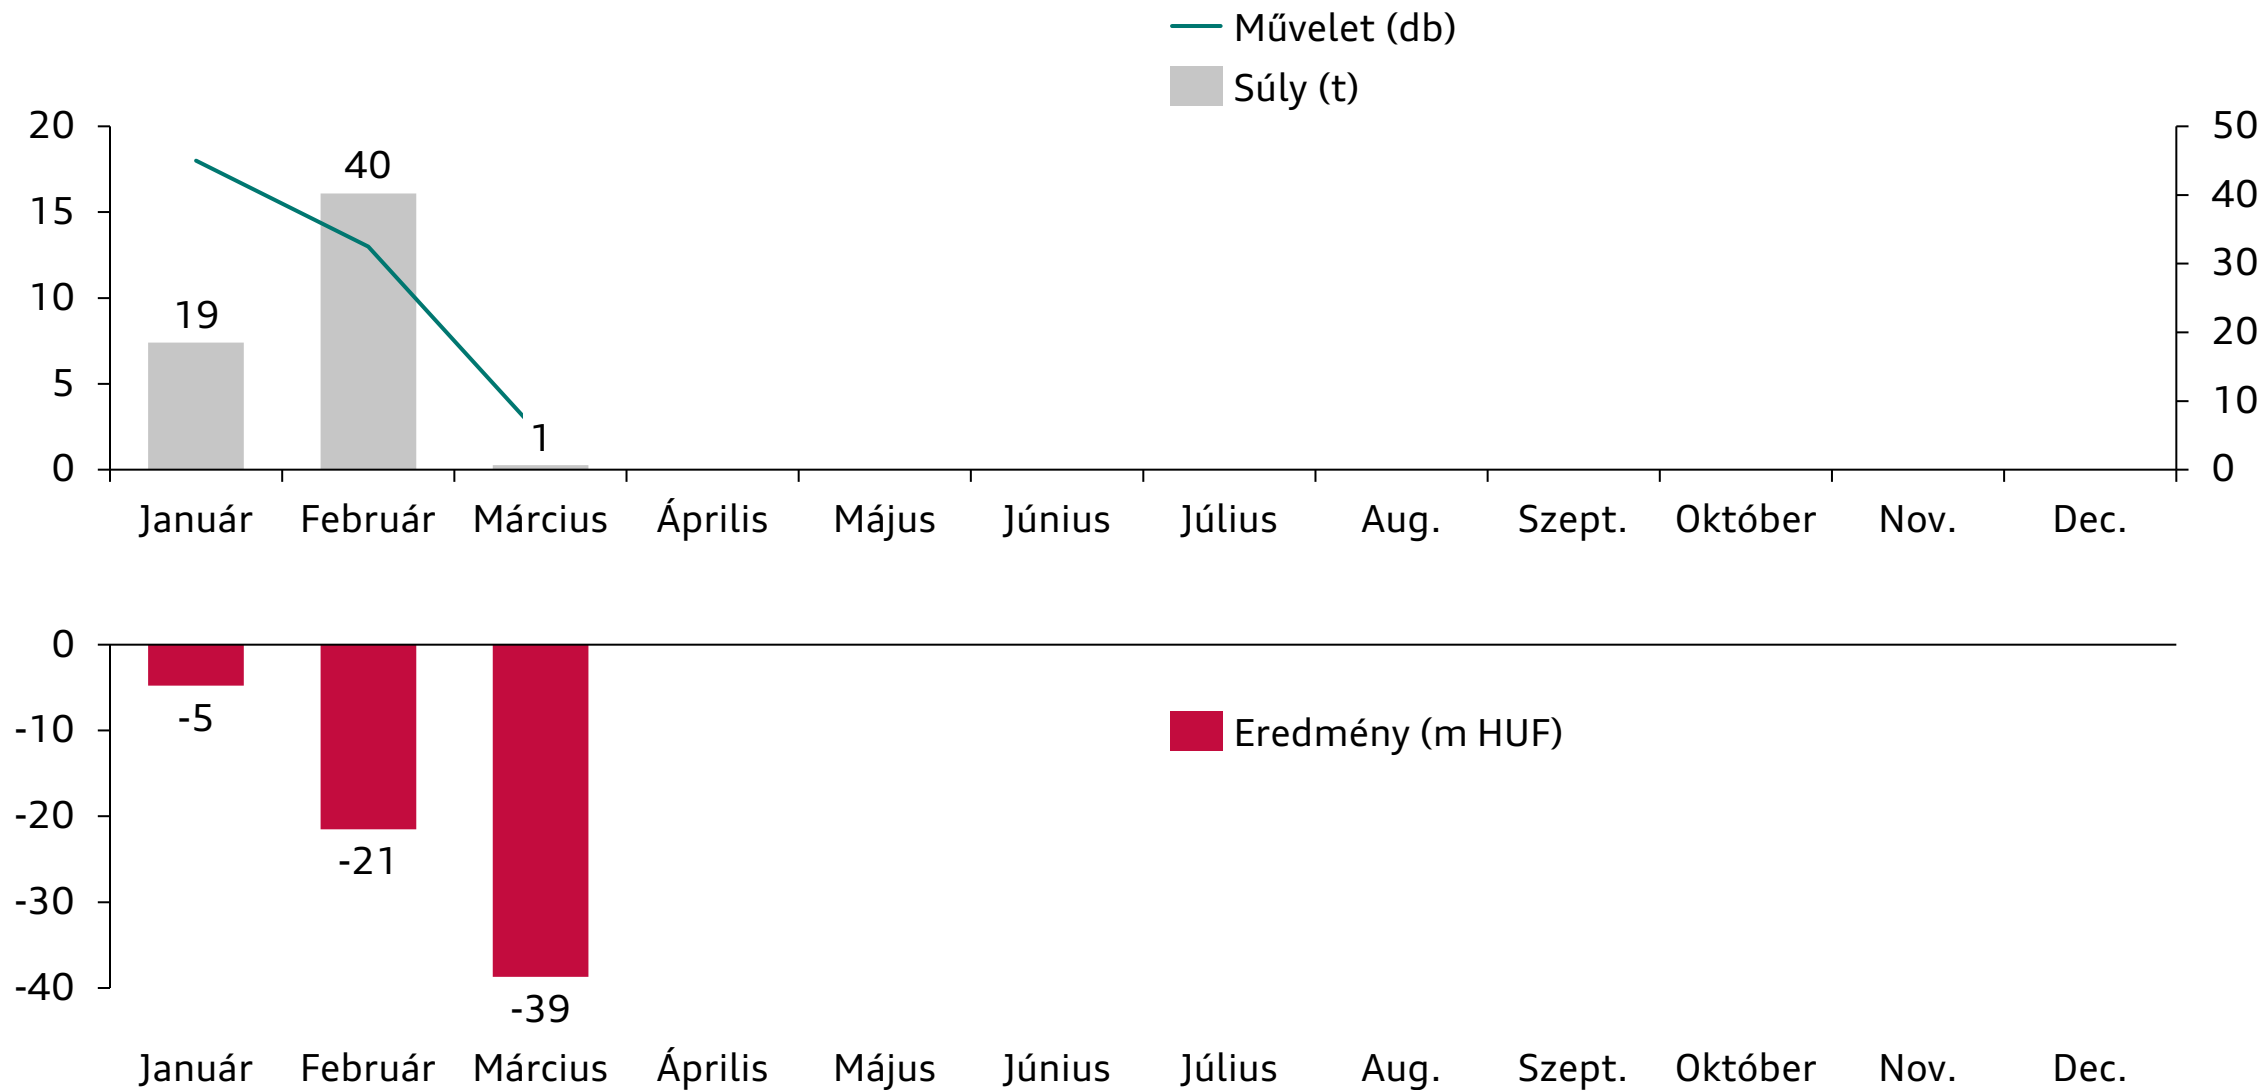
Művelet (db)
Súly (t)

20
15
10
5
0

50
40
30
20
10
0

19
40
1

Január Február Március Április Május Június Július Aug. Szept. Október Nov. Dec.

0
-10
-20
-30
-40

-5
-21
-39

Eredmény (m HUF)

Január Február Március Április Május Június Július Aug. Szept. Október Nov. Dec.